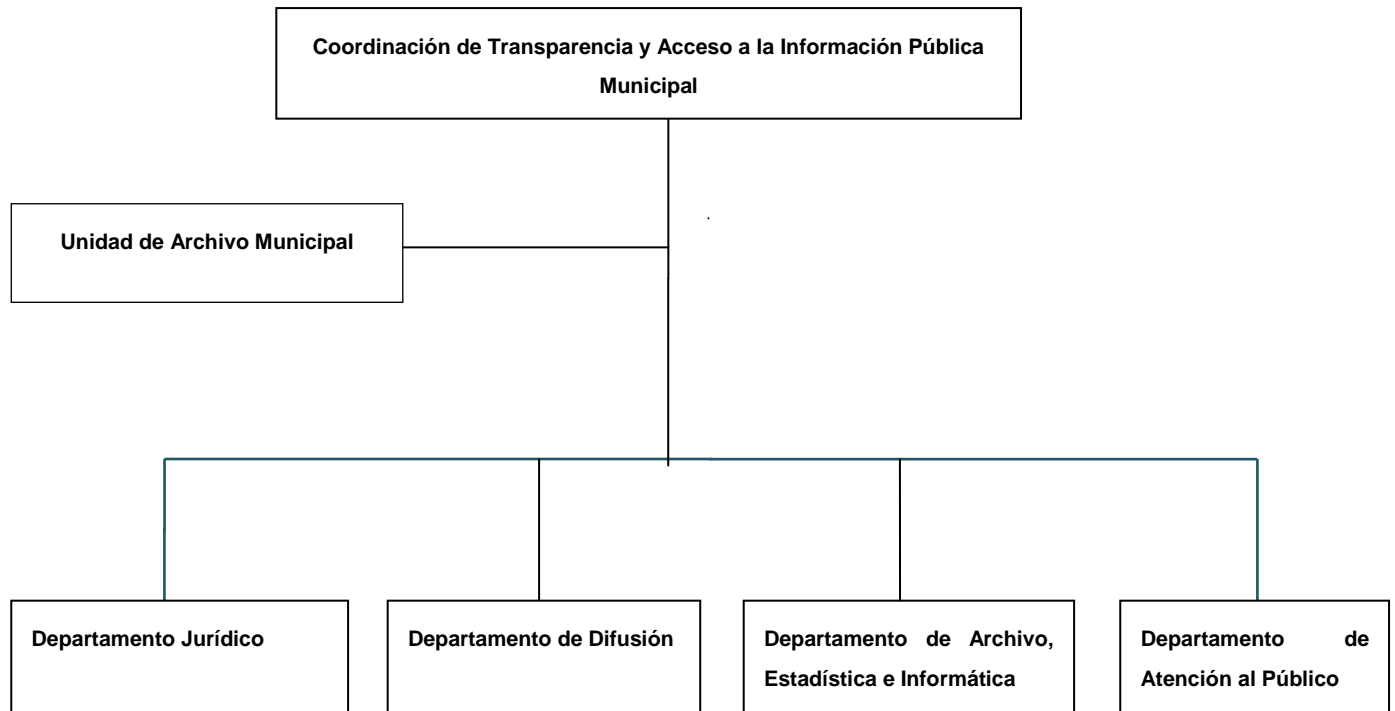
Coordinación de Transparencia y Acceso a la Información Pública Municipal

Unidad de Archivo Municipal

Departamento Jurídico

Departamento de Difusión

Departamento de Archivo, Estadística e Informática

Departamento de Atención al Público